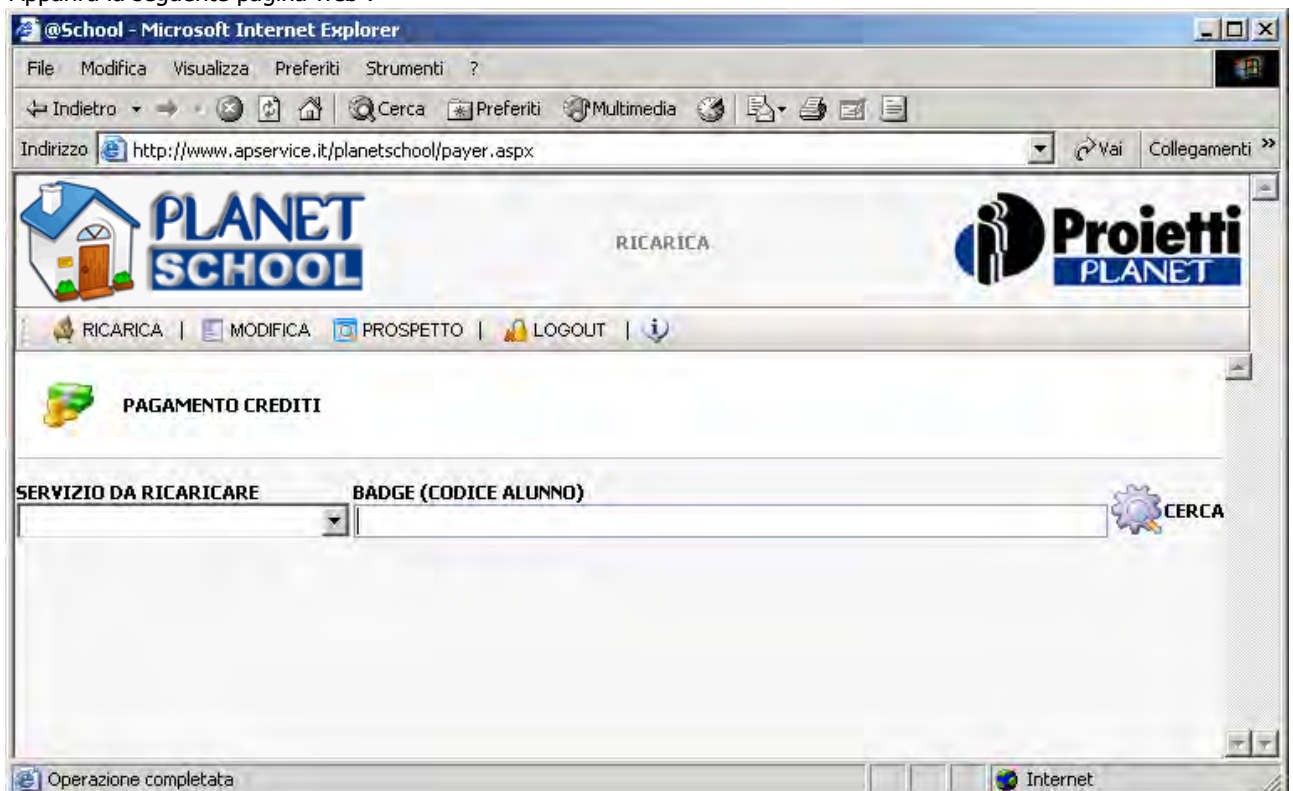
Apparirà la seguente pagina web :

@School - Microsoft Internet Explorer

File Modifica Visualizza Preferiti Strumenti ?

Indietro Cerca Preferiti Multimedia

Indirizzo http://www.apservice.it/planetschool/payer.aspx Vai Collegamenti »

PLANET SCHOOL

RICARICA

Proietti PLANET

RICARICA | MODIFICA PROSPETTO | LOGOUT |

PAGAMENTO CREDITI

SERVIZIO DA RICARICARE

BADGE (CODICE ALUNNO)

CERCA

Operazione completata

Internet